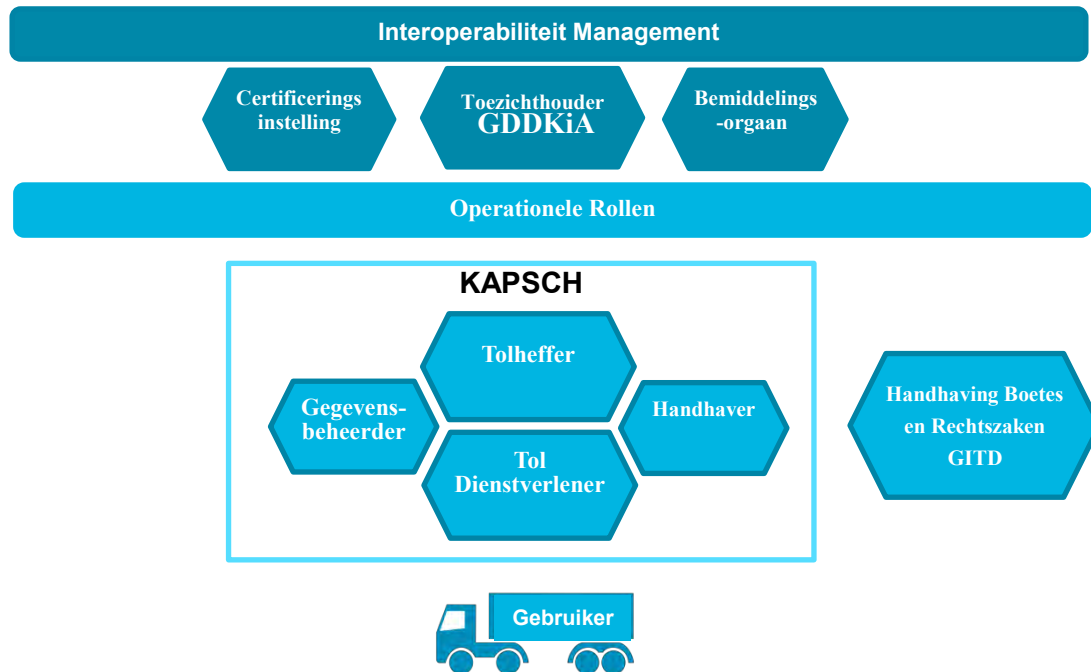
Interoperabiliteit Management

Certificerings instelling

Toezichthouder GDDKiA

Bemiddelings -orgaan

Operationele Rollen

KAPSCH

Tolheffer

Gegevens-beheerder

Handhaver

Tol Dienstverlener

Handhaving Boetes en Rechtszaken GITD

Gebruiker